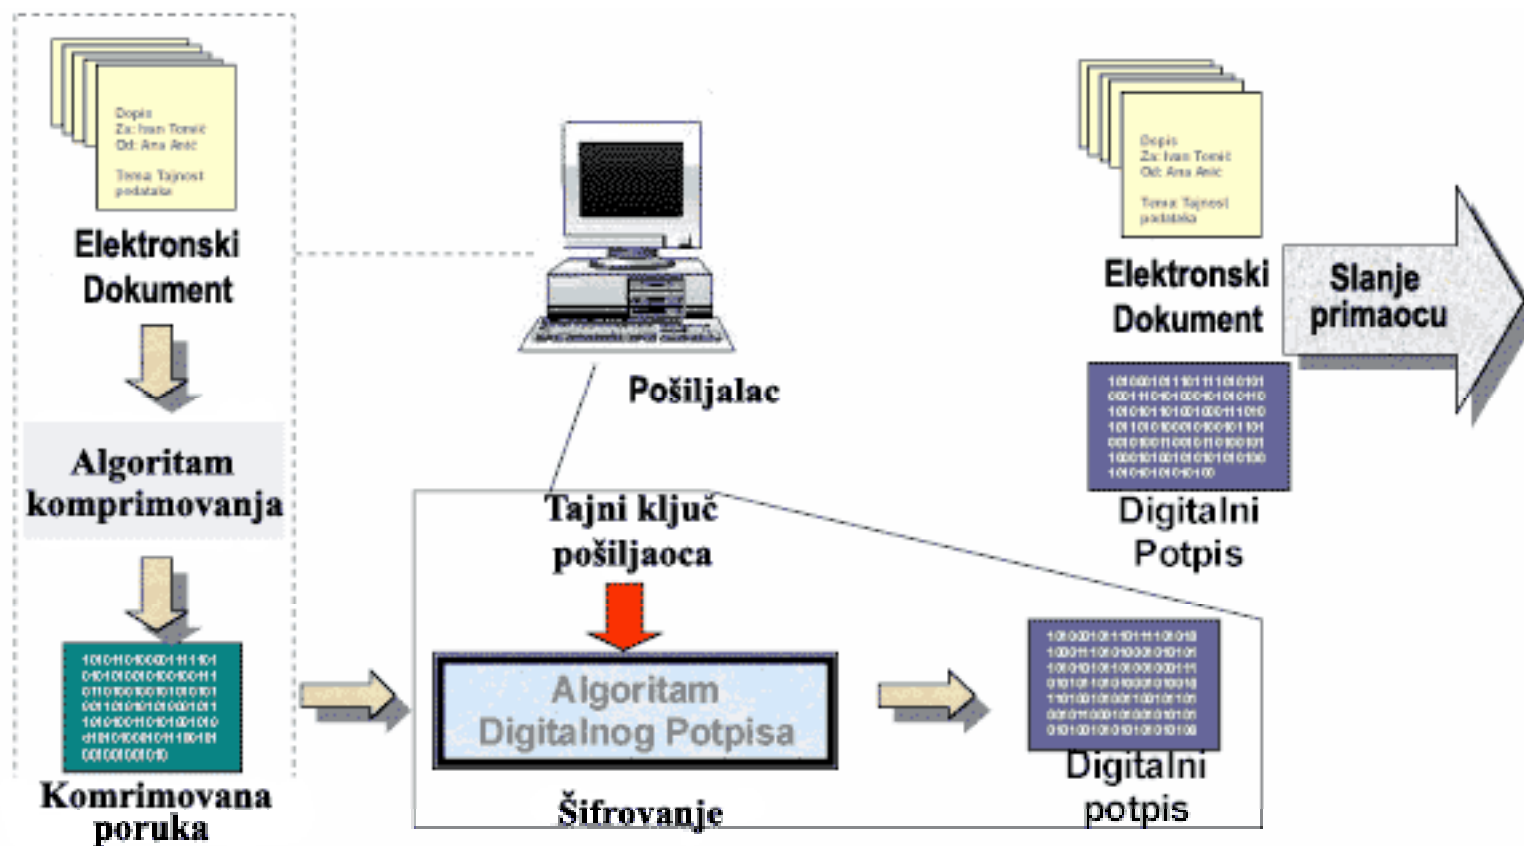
Dopis
Za: Ivan Tomić
Od: Ana Anić
Tema: Tajnost podataka

Elektronski Dokument

Algoritam komprimovanja

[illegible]

Komrimovana poruka

Pošiljalac

Tajni ključ pošiljaoca

Algoritam Digitalnog Potpisa

Šifrovanje

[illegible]

Digitalni potpis

Dopis
Za: Ivan Tomić
Od: Ana Anić
Tema: Tajnost podataka

Elektronski Dokument

Slanje primaocu

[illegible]

Digitalni Potpis